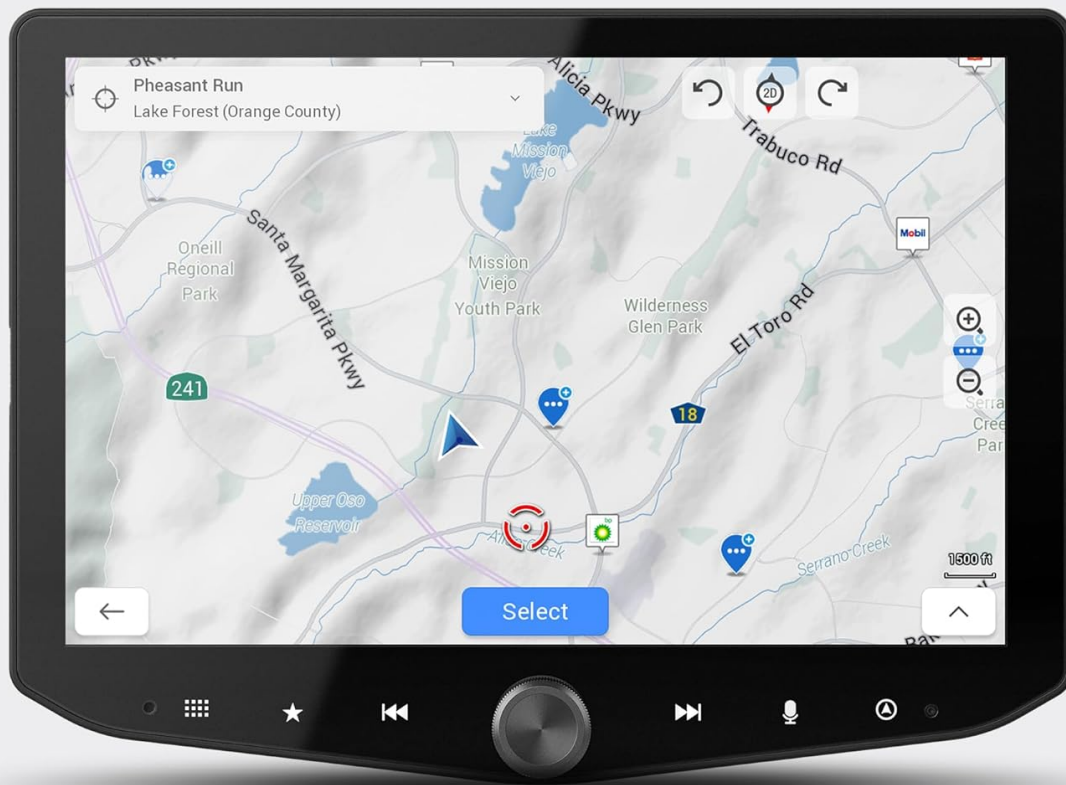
Pheasant Run
Lake Forest (Orange County)

2D

Alicia Pkwy
Trabuco Rd
Lake Mission Viejo
Mobil
Santa Margarita Pkwy
Oneill Regional Park
Mission Viejo Youth Park
Wilderness Glen Park
El Toro Rd
241
18
Serra Cree Par
Upper Oso Reservoir
Aliso Creek
bp
Serrano Creek
1500 ft

Select